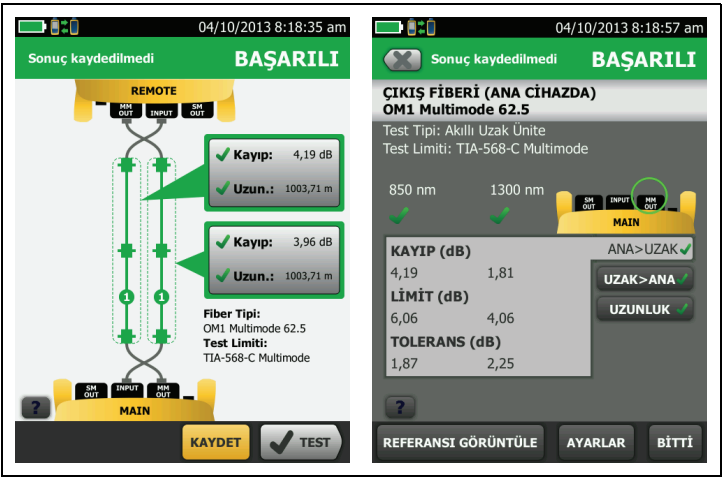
04/10/2013 8:18:35 am

Sonuç kaydedilmedi BAŞARILI

REMOTE

MM OUT INPUT SM OUT

Kayıp: 4,19 dB
Uzun.: 1003,71 m

Kayıp: 3,96 dB
Uzun.: 1003,71 m

1 1

Fiber Tipi:
OM1 Multimode 62.5
Test Limiti:
TIA-568-C Multimode

SM OUT INPUT MM OUT

MAIN

?

KAYDET TEST

04/10/2013 8:18:57 am

Sonuç kaydedilmedi BAŞARILI

ÇIKIŞ FİBERİ (ANA CİHAZDA)
OM1 Multimode 62.5

Test Tipi: Akıllı Uzak Ünite
Test Limiti: TIA-568-C Multimode

850 nm 1300 nm

SM OUT INPUT MM OUT

MAIN

| KAYIP (dB) | | ANA>UZAK |
|---|---|---|
| 4,19 | 1,81 | |
| LİMİT (dB) | | |
| 6,06 | 4,06 | |
| TOLERANS (dB) | | |
| 1,87 | 2,25 | |

UZAK>ANA
UZUNLUK

?

REFERANSI GÖRÜNTÜLE AYARLAR BİTTİ